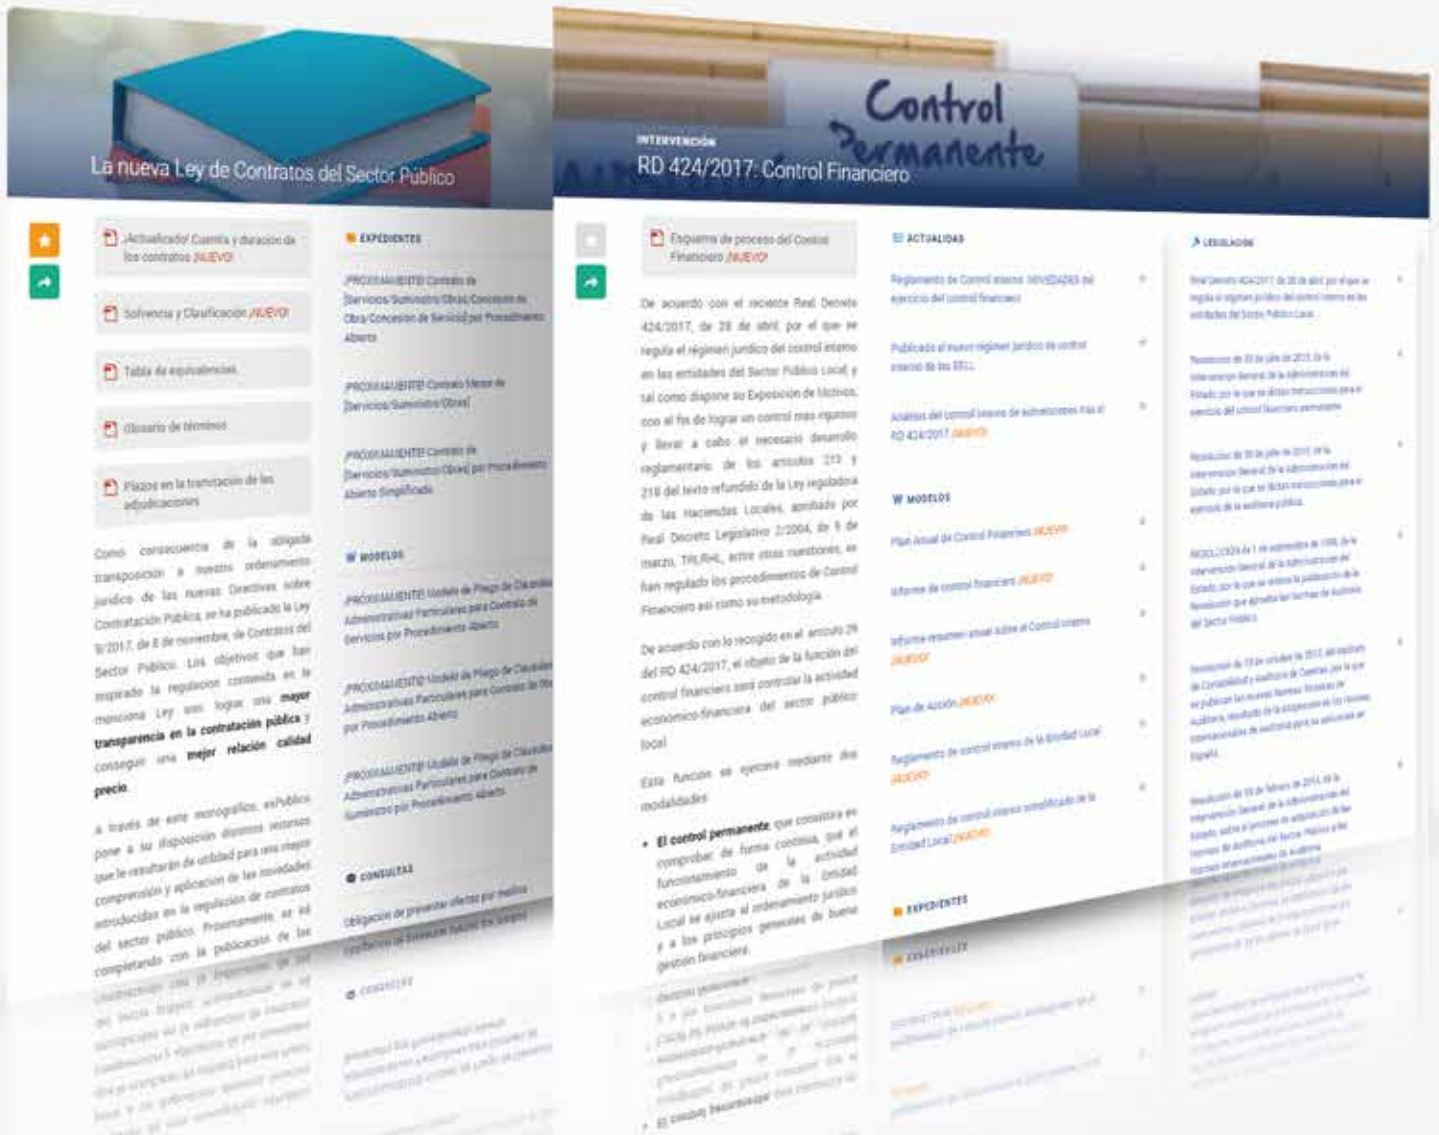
La nueva Ley de Contratos del Sector Público

¡Actualizado! Cuantía y duración de los contratos ¡NUEVO!

Solvencia y Clasificación ¡NUEVO!

Tabla de equivalencias

Glosario de términos

Plazos en la tramitación de las adjudicaciones

Como consecuencia de la obligada transposición a nuestro ordenamiento jurídico de las nuevas Directivas sobre Contratación Pública, se ha publicado la Ley 9/2017, de 8 de noviembre, de Contratos del Sector Público. Los objetivos que han inspirado la regulación contenida en la mencionada Ley son lograr una mayor transparencia en la contratación pública y conseguir una mejor relación calidad precio.

A través de este monográfico, esPublico pone a su disposición diversos recursos que le resultarán de utilidad para una mayor comprensión y aplicación de las novedades introducidas en la regulación de contratos del sector público. Próximamente, se irá completando con la publicación de los

EXPEDIENTES

PROCEDIMIENTO Contrato de [Servicios/Suministro/Obra/Concesión de Obra/Concesión de Servicio] por Procedimiento Abierto

PROCEDIMIENTO Contrato Menor de [Servicios/Suministro/Obra]

PROCEDIMIENTO Contrato de [Servicios/Suministro/Obra] por Procedimiento Abierto Simplificado

MODELOS

PROCEDIMIENTO Modelo de Pliego de Cláusulas Administrativas Particulares para Contrato de Servicios por Procedimiento Abierto

PROCEDIMIENTO Modelo de Pliego de Cláusulas Administrativas Particulares para Contrato de Obra por Procedimiento Abierto

PROCEDIMIENTO Modelo de Pliego de Cláusulas Administrativas Particulares para Contrato de Suministro por Procedimiento Abierto

CONSULTAS

Obligación de presentar ofertas por medios electrónicos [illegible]

Control Permanente

INTERVENCIÓN
RD 424/2017: Control Financiero

Esquema de proceso del Control Financiero ¡NUEVO!

De acuerdo con el reciente Real Decreto 424/2017, de 28 de abril, por el que se regula el régimen jurídico del control interno en las entidades del Sector Público Local, y tal como dispone su Exposición de Motivos, con el fin de lograr un control más riguroso y llevar a cabo el necesario desarrollo reglamentario de los artículos 213 y 218 del texto refundido de la Ley reguladora de las Haciendas Locales, aprobado por Real Decreto Legislativo 2/2004, de 5 de marzo, TRLRHL, entre otras cuestiones, se han regulado los procedimientos de Control Financiero así como su metodología.

De acuerdo con lo recogido en el artículo 29 del RD 424/2017, el objeto de la función del control financiero será controlar la actividad económico-financiera del sector público local.

Esta función se ejercerá mediante dos modalidades:

El control permanente, que consistirá en comprobar, de forma continua, que el funcionamiento de la actividad económico-financiera de la Entidad Local se ajusta al ordenamiento jurídico y a los principios generales de buena gestión financiera.

ACTUALIDAD

Reglamento de Control interno: NOVEDADES del ejercicio del control financiero

Publicado el nuevo régimen jurídico de control interno de las EELL

Análisis del control interno de subvenciones tras el RD 424/2017 ¡NUEVO!

MODELOS

Plan Anual de Control Financiero ¡NUEVO!

Informe de control financiero ¡NUEVO!

Informe resumen anual sobre el Control interno ¡NUEVO!

Plan de Acción ¡NUEVO!

Reglamento de control interno de la Entidad Local ¡NUEVO!

Reglamento de control interno simplificado de la Entidad Local ¡NUEVO!

EXPEDIENTES

LEGISLACIÓN

Real Decreto 424/2017, de 28 de abril, por el que se regula el régimen jurídico del control interno en las entidades del Sector Público Local

Resolución de 30 de julio de 2015, de la Intervención General de la Administración del Estado, por la que se dictan instrucciones para el ejercicio del control financiero permanente

Resolución de 30 de julio de 2015, de la Intervención General de la Administración del Estado, por la que se dictan instrucciones para el ejercicio de la auditoría pública

RESOLUCIÓN de 1 de septiembre de 1998, de la Intervención General de la Administración del Estado, por la que se ordena la publicación de la Resolución que aprueba las Normas de Auditoría del Sector Público

Resolución de 15 de octubre de 2013, del Instituto de Contabilidad y Auditoría de Cuentas, por la que se publican las nuevas Normas Técnicas de Auditoría, resultado de la adaptación de las Normas Internacionales de Auditoría para su aplicación en España

Resolución de 10 de febrero de 2015, de la Intervención General de la Administración del Estado, sobre el proceso de adaptación de las Normas de Auditoría del Sector Público a las Normas Internacionales de Auditoría